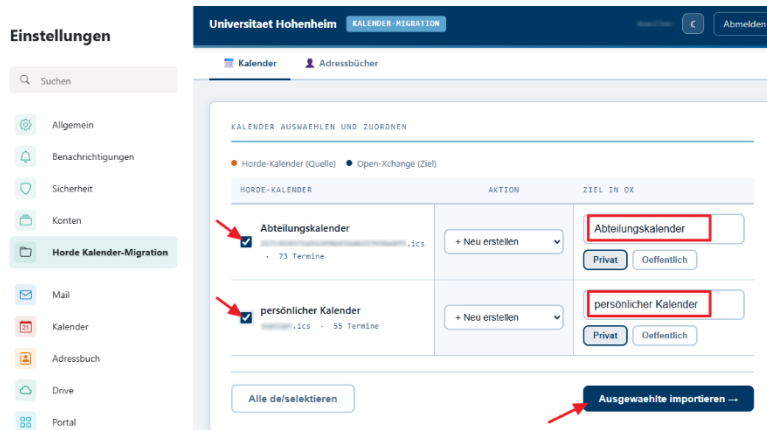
Einstellungen

Suchen

Allgemein

Benachrichtigungen

Sicherheit

Konten

Horde Kalender-Migration

Mail

Kalender

Adressbuch

Drive

Portal

Universitaet Hohenheim KALENDER-MIGRATION

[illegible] Abmelden

Kalender Adressbücher

KALENDER AUSWAEHLEN UND ZUORDNEN

Horde-Kalender (Quelle) Open-Xchange (Ziel)

| HORDE-KALENDER | AKTION | ZIEL IN OX |
|---|---|---|
| Abteilungskalender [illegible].ics · 73 Termine | + Neu erstellen | Abteilungskalender Privat Oeffentlich |
| persönlicher Kalender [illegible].ics · 55 Termine | + Neu erstellen | persönlicher Kalender Privat Oeffentlich |

Alle de/selektieren

Ausgewaehlte importieren →